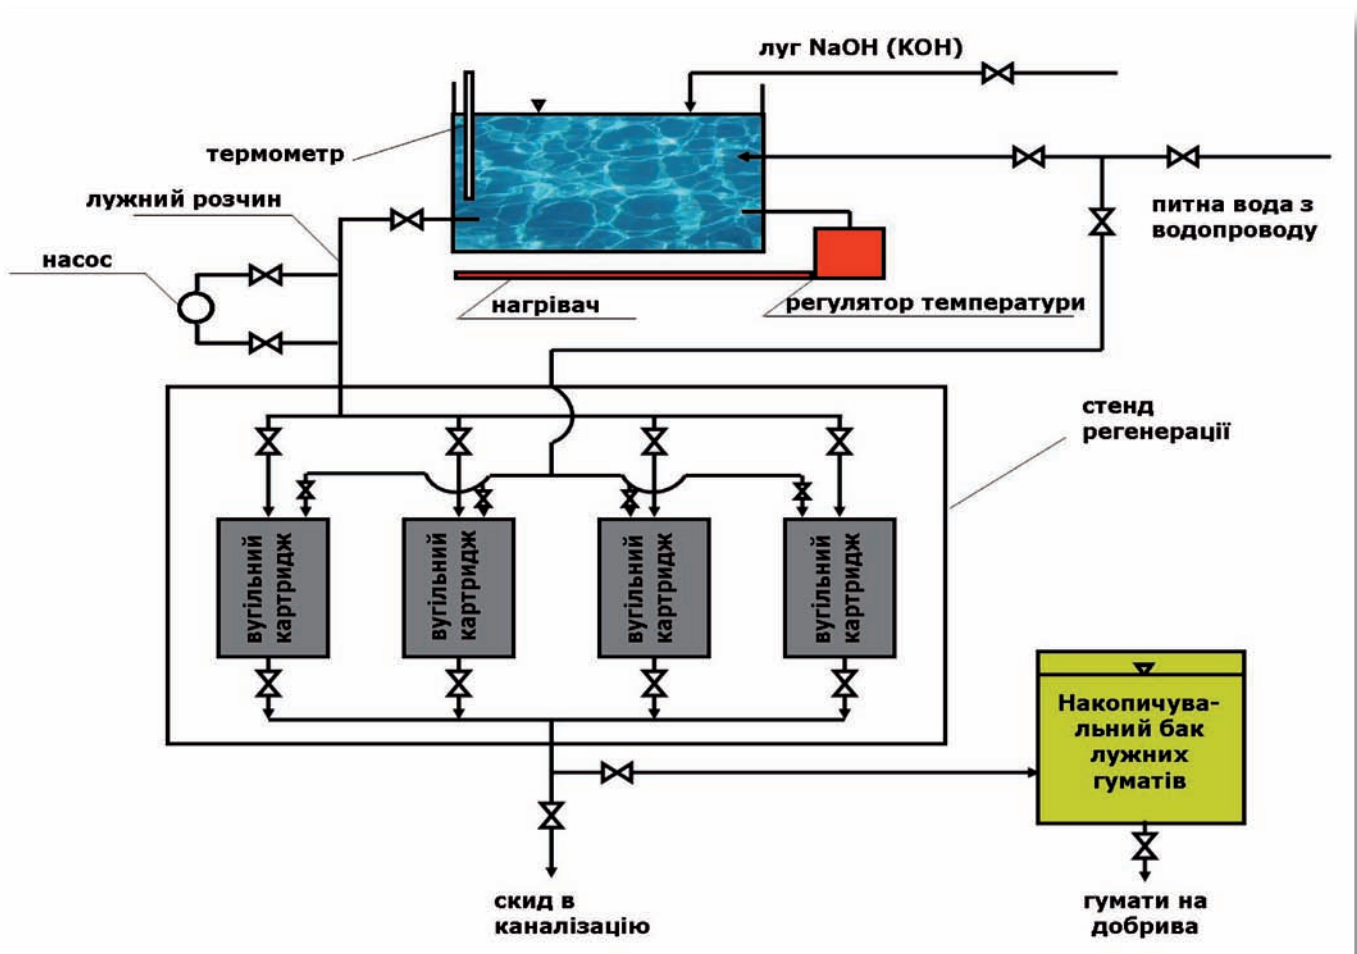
луг NaOH (KOH)

термометр

лужний розчин

питна вода з водопроводу

насос

нагрівач

регулятор температури

стенд регенерації

вугільний картридж

вугільний картридж

вугільний картридж

вугільний картридж

Накопичувальний бак лужних гуматів

скид в каналізацію

гумати на добрива